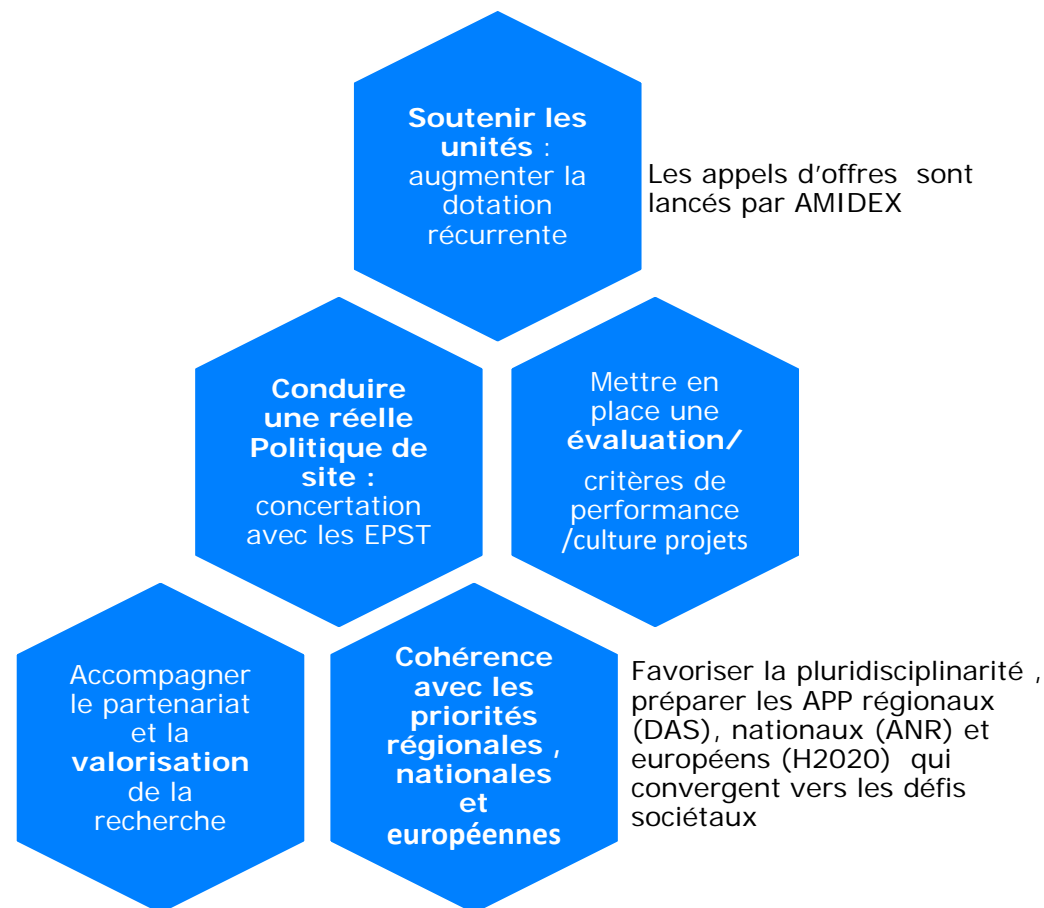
**Soutenir les unités** : augmenter la dotation récurrente

Les appels d’offres sont lancés par AMIDEX

**Conduire une réelle Politique de site :** concertation avec les EPST

Mettre en place une **évaluation/** critères de performance /culture projets

Accompagner le partenariat et la **valorisation** de la recherche

**Cohérence avec les priorités régionales , nationales et européennes**

Favoriser la pluridisciplinarité , préparer les APP régionaux (DAS), nationaux (ANR) et européens (H2020) qui convergent vers les défis sociétaux